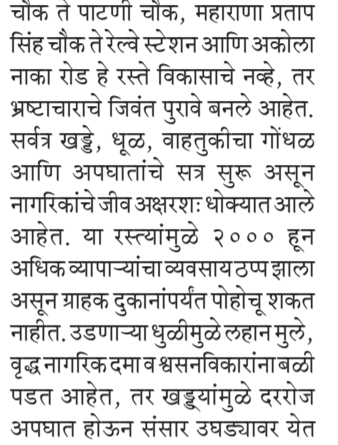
चौक ते पाटणी चौक, महाराणा प्रताप सिंह चौक ते रेल्वे स्टेशन आणि अकोला नाका रोड हे रस्ते विकासाचे नव्हे, तर भ्रष्टाचाराचे जिवंत पुरावे बनले आहेत. सर्वत्र खड्डे, धूळ, वाहतुकीचा गोंधळ आणि अपघातांचे सत्र सुरू असून नागरिकांचे जीव अक्षरशः धोक्यात आले आहेत. या रस्त्यांमुळे २००० हून अधिक व्यापाऱ्यांचा व्यवसाय ठप्प झाला असून ग्राहक दुकानांपर्यंत पोहोचू शकत नाहीत. उडणाऱ्या धुळीमुळे लहान मुले, वृद्ध नागरिक दमा व श्वसनविकारांना बळी पडत आहेत, तर खड्ड्यांमुळे दररोज अपघात होऊन संसार उघड्यावर येत